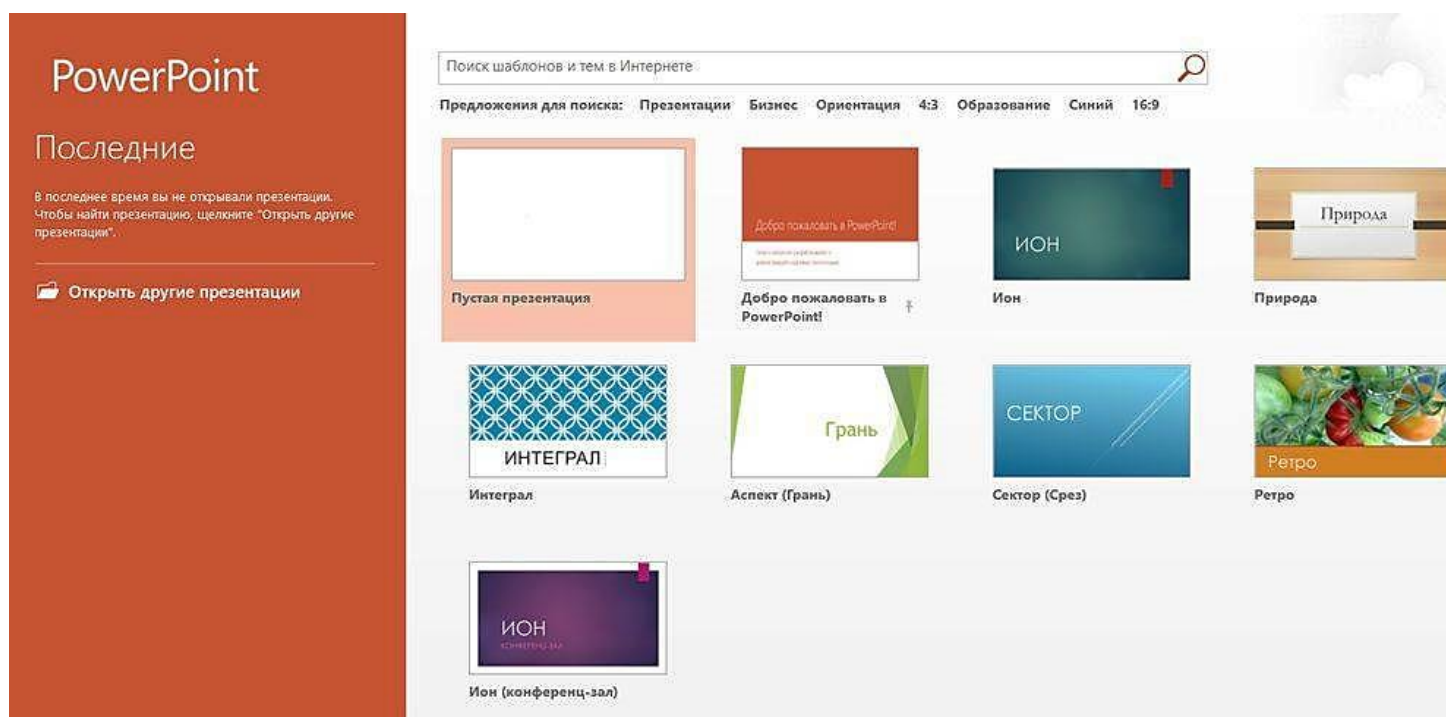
PowerPoint

Последние

В последнее время вы не открывали презентации. Чтобы найти презентацию, щелкните "Открыть другие презентации".

Открыть другие презентации

Поиск шаблонов и тем в Интернете

Предложения для поиска: Презентации Бизнес Ориентация 4:3 Образование Синий 16:9

Пустая презентация

Добро пожаловать в PowerPoint!
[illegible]
Добро пожаловать в PowerPoint!

ИОН
Ион

Природа
Природа

ИНТЕГРАЛ
Интеграл

Грань
Аспект (Грань)

СЕКТОР
Сектор (Срез)

Ретро
Ретро

ИОН
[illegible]
Ион (конференц-зал)